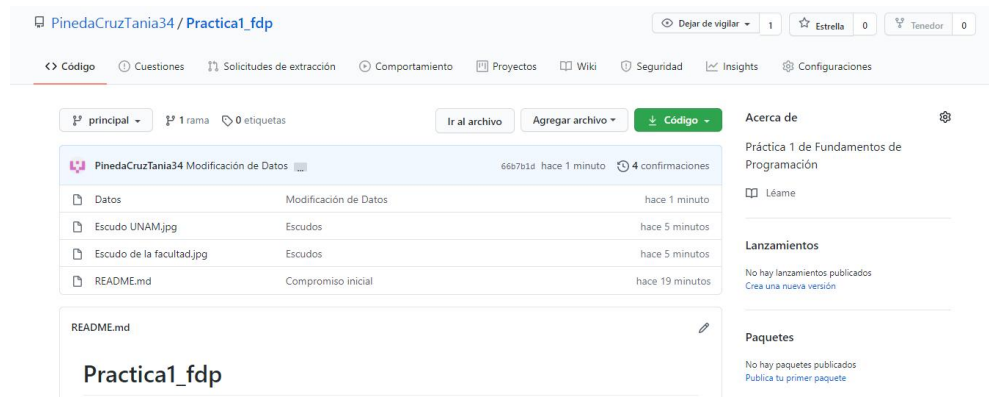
PinedaCruzTania34 / Practica1_fdp

Dejar de vigilar 1 Estrella 0 Tenedor 0

<> Código Cuestiones Solicitudes de extracción Comportamiento Proyectos Wiki Seguridad Insights Configuraciones

principal 1 rama 0 etiquetas

Ir al archivo Agregar archivo Código

PinedaCruzTania34 Modificación de Datos ... 66b7b1d hace 1 minuto 4 confirmaciones

| | | |
|---|---|---|
| Datos | Modificación de Datos | hace 1 minuto |
| Escudo UNAM.jpg | Escudos | hace 5 minutos |
| Escudo de la facultad.jpg | Escudos | hace 5 minutos |
| README.md | Compromiso inicial | hace 19 minutos |

README.md

Practica1_fdp

Acerca de

Práctica 1 de Fundamentos de Programación

Léame

Lanzamientos

No hay lanzamientos publicados
Crea una nueva versión

Paquetes

No hay paquetes publicados
Publica tu primer paquete